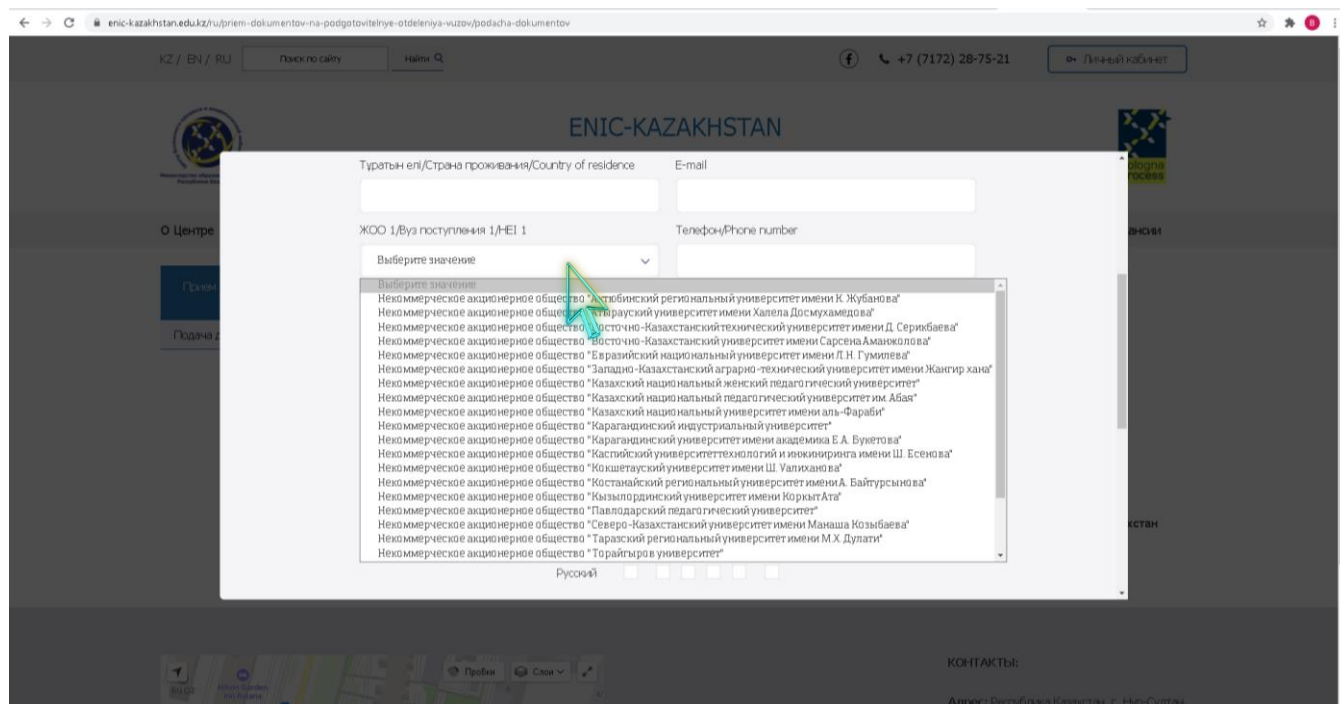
enic-kazakhstan.edu.kz/ru/priem-dokumentov-na-podgotovitelnye-otdeleniya-vuzov/podacha-dokumentov

KZ / EN / RU Поиск по сайту Найти

+7 (7172) 28-75-21 Личный кабинет

ENIC-KAZAKHSTAN

О Центре

Прием

Подача д

Тұратын елі/Страна проживания/Country of residence

E-mail

ЖОО 1/Вуз поступления 1/HEI 1

Телефон/Phone number

Выберите значение

Выберите значение
Некоммерческое акционерное общество "Актюбинский региональный университет имени К. Жубанова"
Некоммерческое акционерное общество "Атырауский университет имени Халела Досмухамедова"
Некоммерческое акционерное общество "Восточно-Казахстанский технический университет имени Д. Серикбаева"
Некоммерческое акционерное общество "Восточно-Казахстанский университет имени Сарсена Аманжолова"
Некоммерческое акционерное общество "Евразийский национальный университет имени Л.Н. Гумилева"
Некоммерческое акционерное общество "Западно-Казахстанский аграрно-технический университет имени Жангир хана"
Некоммерческое акционерное общество "Казахский национальный женский педагогический университет"
Некоммерческое акционерное общество "Казахский национальный педагогический университет им. Абая"
Некоммерческое акционерное общество "Казахский национальный университет имени аль-Фараби"
Некоммерческое акционерное общество "Карагандинский индустриальный университет"
Некоммерческое акционерное общество "Карагандинский университет имени академика Е.А. Букетова"
Некоммерческое акционерное общество "Каспийский университет технологий и инжиниринга имени Ш. Есенова"
Некоммерческое акционерное общество "Кокшетауский университет имени Ш. Уалиханова"
Некоммерческое акционерное общество "Костанайский региональный университет имени А. Байтурсынова"
Некоммерческое акционерное общество "Кызылординский университет имени Коркыт Ата"
Некоммерческое акционерное общество "Павлодарский педагогический университет"
Некоммерческое акционерное общество "Северо-Казахстанский университет имени Манаша Козыбаева"
Некоммерческое акционерное общество "Таразский региональный университет имени М.Х. Дулати"
Некоммерческое акционерное общество "Торайгыров университет"

Русский

ансии

хстан

Пробки Слои

КОНТАКТЫ:

Адрес: Республика Казахстан, г. Нур-Султан